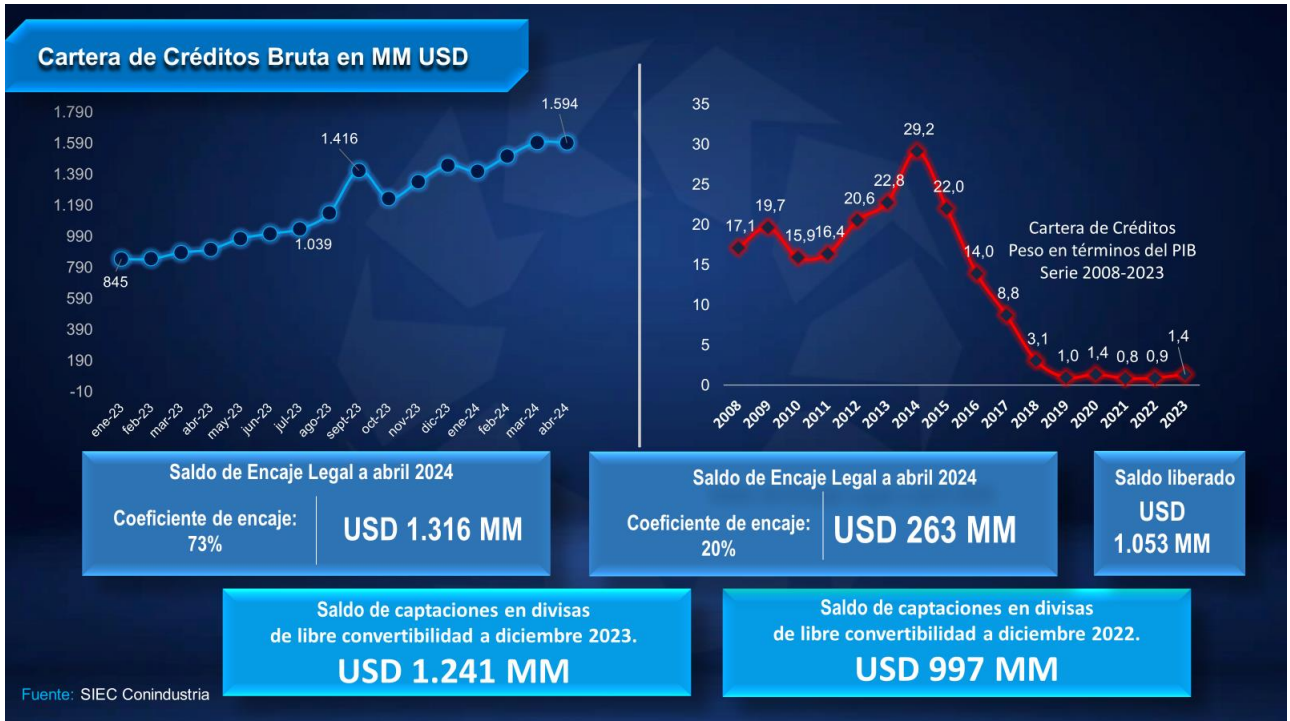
Cartera de Créditos Bruta en MM USD

1.790
1.590
1.390
1.190
990
790
590
390
190
-10

845
1.039
1.416
1.594

ene-23 feb-23 mar-23 abr-23 may-23 jun-23 jul-23 ago-23 sept-23 oct-23 nov-23 dic-23 ene-24 feb-24 mar-24 abr-24

35
30
25
20
15
10
5
0

17,1
19,7
15,9
16,4
20,6
22,8
29,2
22,0
14,0
8,8
3,1
1,0
1,4
0,8
0,9
1,4

Cartera de Créditos
Peso en términos del PIB
Serie 2008-2023

2008 2009 2010 2011 2012 2013 2014 2015 2016 2017 2018 2019 2020 2021 2022 2023

Saldo de Encaje Legal a abril 2024
Coeficiente de encaje: 73%
USD 1.316 MM

Saldo de Encaje Legal a abril 2024
Coeficiente de encaje: 20%
USD 263 MM

Saldo liberado
USD
1.053 MM

Saldo de captaciones en divisas de libre convertibilidad a diciembre 2023.
USD 1.241 MM

Saldo de captaciones en divisas de libre convertibilidad a diciembre 2022.
USD 997 MM

Fuente: SIEC Conindustria